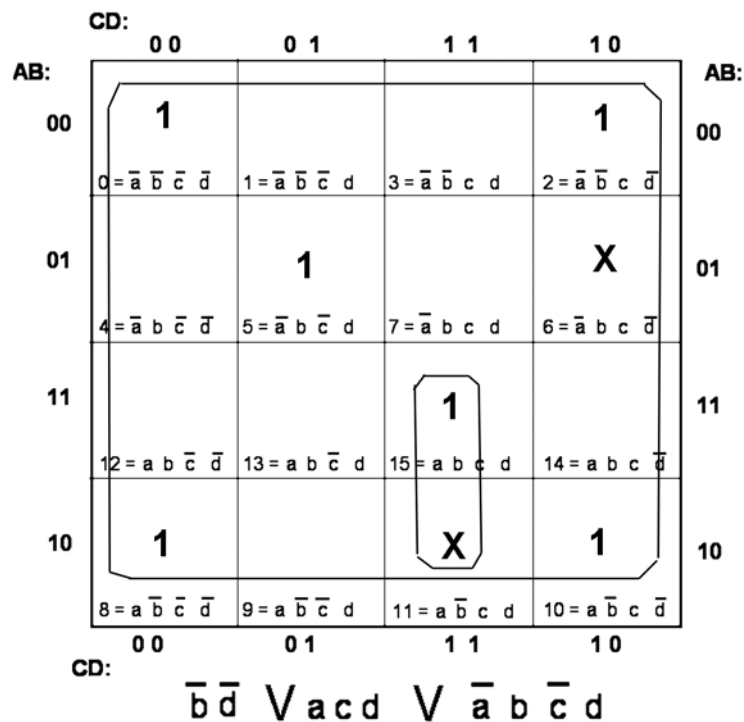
CD:

| AB: | 00 | 01 | 11 | 10 | AB: |
|---|---|---|---|---|---|
| 00 | 1 $0 = \bar{a}\ \bar{b}\ \bar{c}\ \bar{d}$ | $1 = \bar{a}\ \bar{b}\ \bar{c}\ d$ | $3 = \bar{a}\ \bar{b}\ c\ d$ | 1 $2 = \bar{a}\ \bar{b}\ c\ \bar{d}$ | 00 |
| 01 | $4 = \bar{a}\ b\ \bar{c}\ \bar{d}$ | 1 $5 = \bar{a}\ b\ \bar{c}\ d$ | $7 = \bar{a}\ b\ c\ d$ | X $6 = \bar{a}\ b\ c\ \bar{d}$ | 01 |
| 11 | $12 = a\ b\ \bar{c}\ \bar{d}$ | $13 = a\ b\ \bar{c}\ d$ | 1 $15 = a\ b\ c\ d$ | $14 = a\ b\ c\ \bar{d}$ | 11 |
| 10 | 1 $8 = a\ \bar{b}\ \bar{c}\ \bar{d}$ | $9 = a\ \bar{b}\ \bar{c}\ d$ | X $11 = a\ \bar{b}\ c\ d$ | 1 $10 = a\ \bar{b}\ c\ \bar{d}$ | 10 |
| | 00 | 01 | 11 | 10 | |

CD:

$\bar{b}\bar{d}\ \vee acd\ \vee\ \bar{a}\ b\ \bar{c}\ d$